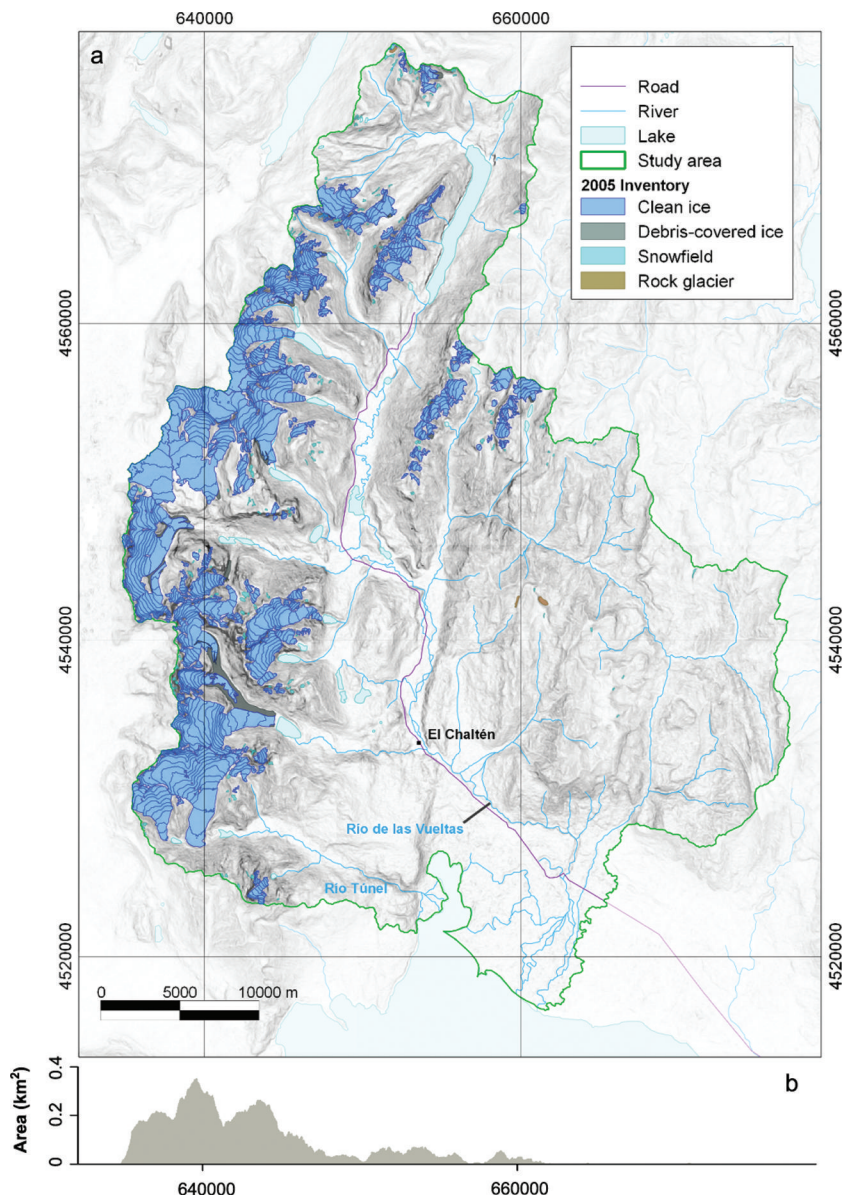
640000
660000

a

Road
River
Lake
Study area
2005 Inventory
Clean ice
Debris-covered ice
Snowfield
Rock glacier

4560000
4540000
4520000

4560000
4540000
4520000

El Chaltén
Río de las Vueltas
Río Túnel

0 5000 10000 m

b

Area (km$^2$)
0.4
0.2
0

640000
660000